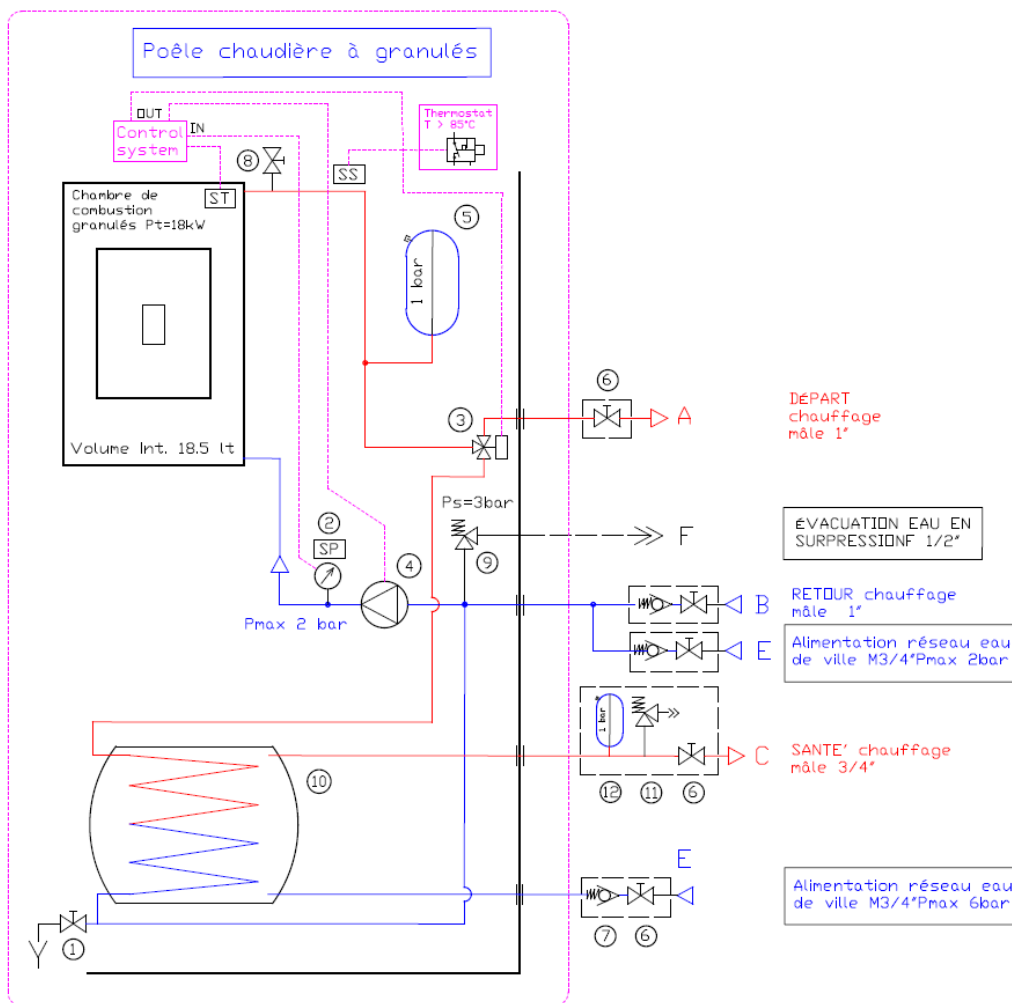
Poêle chaudière à granulés

OUT
IN
Control system

Thermostat
T > 85°C

SS

ST

8

Chambre de combustion granulés Pt=18kW

5

1 bar

Volume Int. 18.5 lt

6

3

A

DÉPART chauffage mâle 1"

2

SP

Ps=3bar

9

F

ÉVACUATION EAU EN SURPRESSIONF 1/2"

4

Pmax 2 bar

B

RETOUR chauffage mâle 1"

E

Alimentation réseau eau de ville M3/4"Pmax 2bar

1 bar

C

SANTE' chauffage mâle 3/4"

10

12 11 6

E

Alimentation réseau eau de ville M3/4"Pmax 6bar

7 6

1